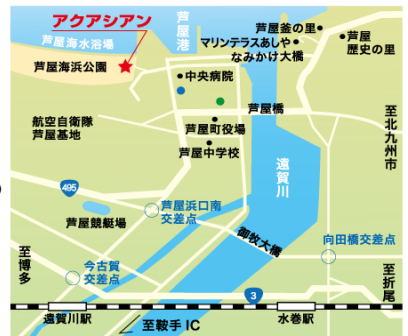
アクアシアン
芦屋海水浴場
芦屋海浜公園
芦屋港
芦屋釜の里
マリンテラスあしや
なみかけ大橋
芦屋歴史の里
中央病院
芦屋橋
航空自衛隊芦屋基地
芦屋町役場
芦屋中学校
至北九州市
遠賀川
495
芦屋競艇場
芦屋浜口南交差点
御牧大橋
向田橋交差点
至博多
今古賀交差点
3
至折尾
遠賀川駅
至鞍手 IC
水巻駅